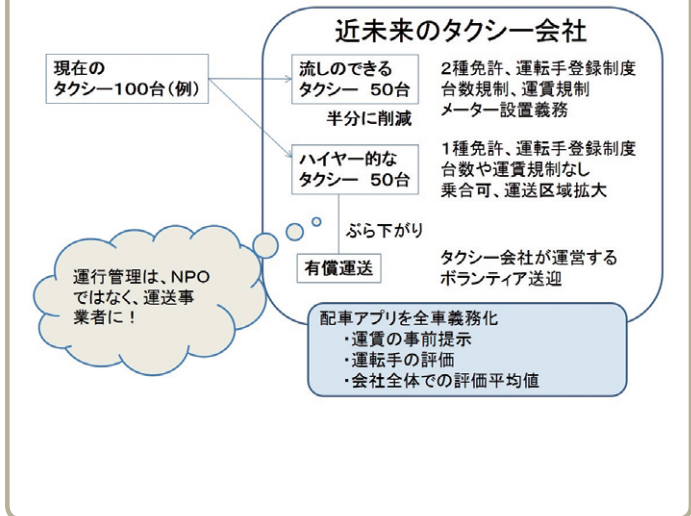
近未来のタクシー会社

現在の
タクシー100台(例)

流しのできる
タクシー　50台

2種免許、運転手登録制度
台数規制、運賃規制
メーター設置義務

半分に削減

ハイヤー的な
タクシー　50台

1種免許、運転手登録制度
台数や運賃規制なし
乗合可、運送区域拡大

ぶら下がり

有償運送

タクシー会社が運営する
ボランティア送迎

運行管理は、NPOではなく、運送事業者に!

配車アプリを全車義務化
・運賃の事前提示
・運転手の評価
・会社全体での評価平均値